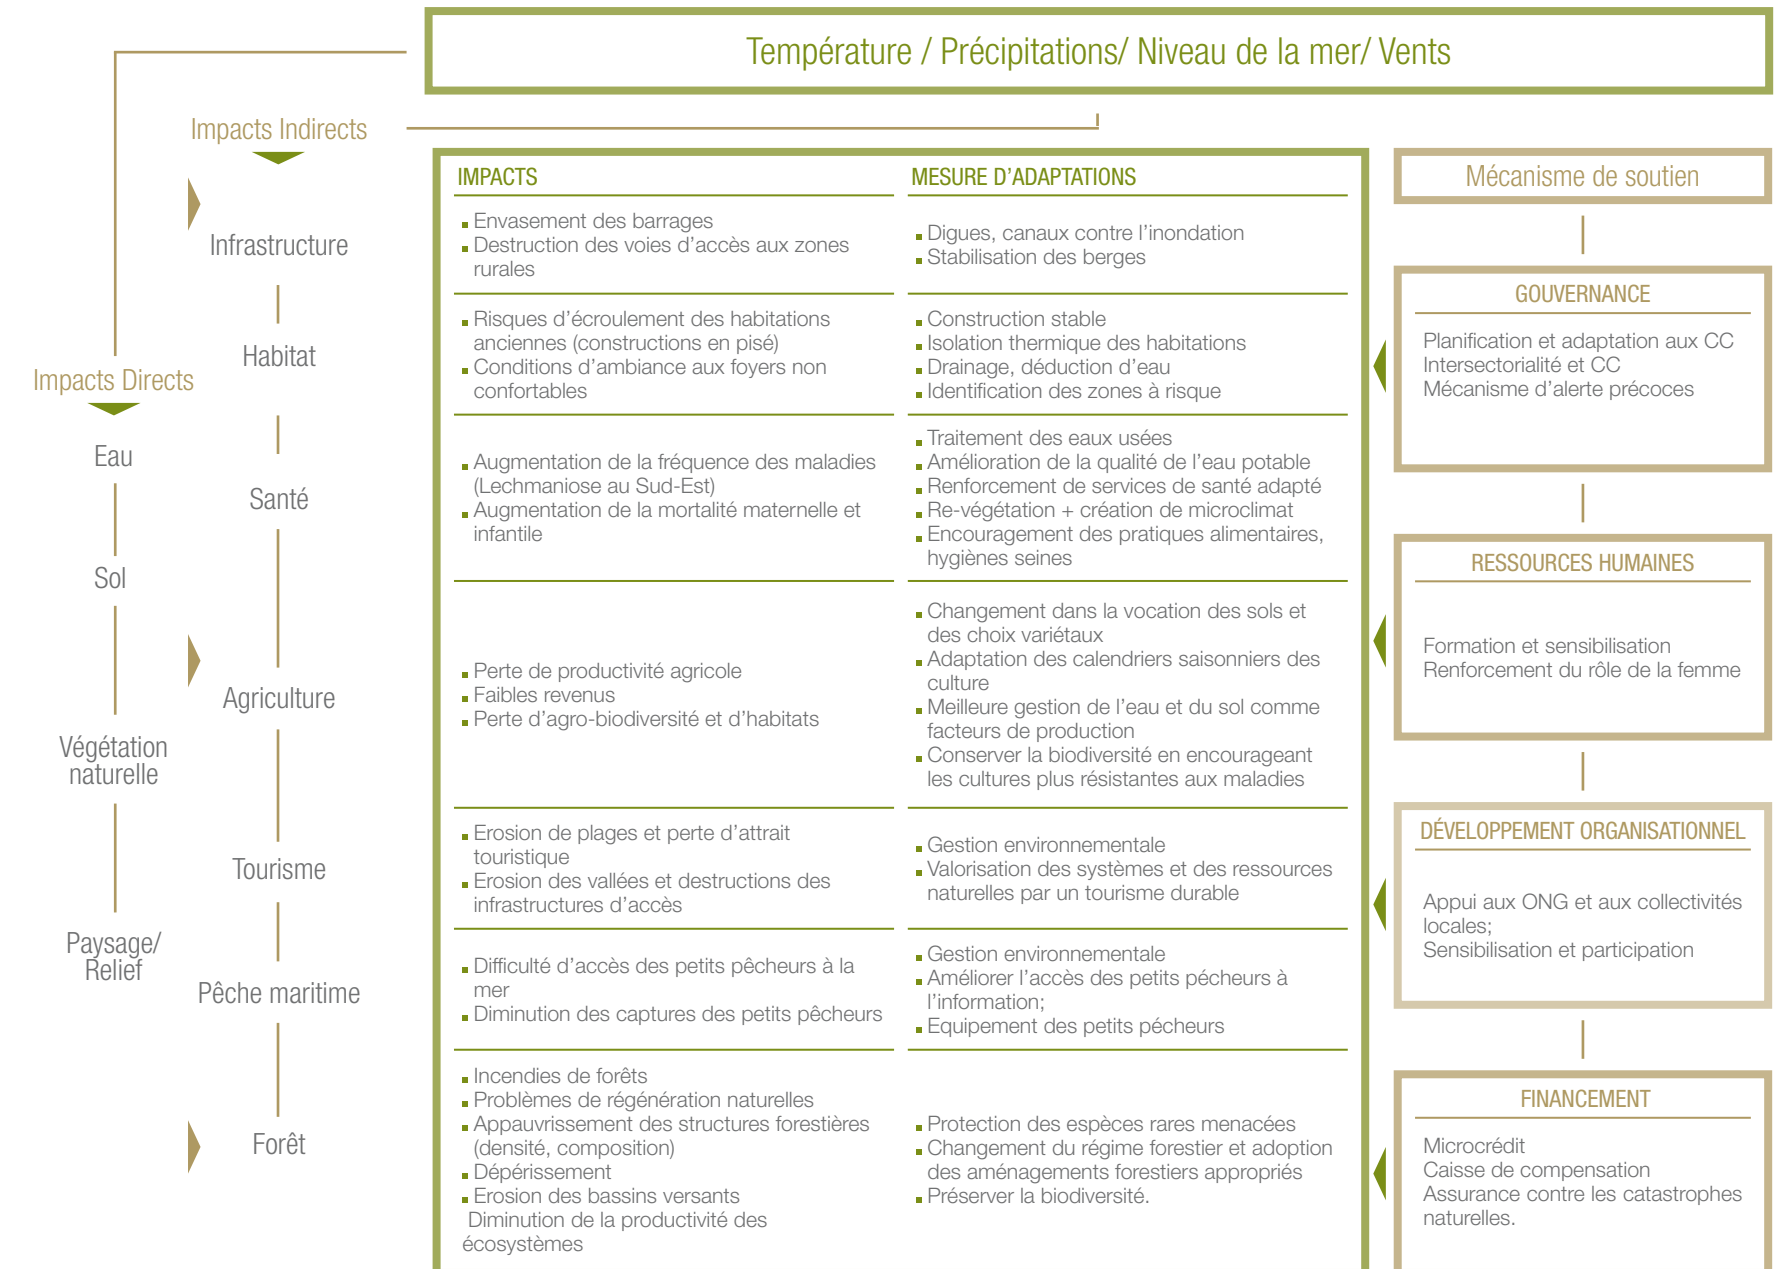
Température / Précipitations/ Niveau de la mer/ Vents

Impacts Indirects

Infrastructure

Habitat

Santé

Agriculture

Tourisme

Pêche maritime

Forêt

Impacts Directs

Eau

Sol

Végétation naturelle

Paysage/ Relief

| IMPACTS | MESURE D'ADAPTATIONS |
|---|---|
| Envasement des barrages<br>Destruction des voies d'accès aux zones rurales | Digues, canaux contre l'inondation<br>Stabilisation des berges |
| Risques d'écroulement des habitations anciennes (constructions en pisé)<br>Conditions d'ambiance aux foyers non confortables | Construction stable<br>Isolation thermique des habitations<br>Drainage, déduction d'eau<br>Identification des zones à risque |
| Augmentation de la fréquence des maladies (Lechmaniose au Sud-Est)<br>Augmentation de la mortalité maternelle et infantile | Traitement des eaux usées<br>Amélioration de la qualité de l'eau potable<br>Renforcement de services de santé adapté<br>Re-végétation + création de microclimat<br>Encouragement des pratiques alimentaires, hygiènes seines |
| Perte de productivité agricole<br>Faibles revenus<br>Perte d'agro-biodiversité et d'habitats | Changement dans la vocation des sols et des choix variétaux<br>Adaptation des calendriers saisonniers des culture<br>Meilleure gestion de l'eau et du sol comme facteurs de production<br>Conserver la biodiversité en encourageant les cultures plus résistantes aux maladies |
| Erosion de plages et perte d'attrait touristique<br>Erosion des vallées et destructions des infrastructures d'accès | Gestion environnementale<br>Valorisation des systèmes et des ressources naturelles par un tourisme durable |
| Difficulté d'accès des petits pêcheurs à la mer<br>Diminution des captures des petits pêcheurs | Gestion environnementale<br>Améliorer l'accès des petits pécheurs à l'information;<br>Equipement des petits pécheurs |
| Incendies de forêts<br>Problèmes de régénération naturelles<br>Appauvrissement des structures forestières (densité, composition)<br>Dépérissement<br>Erosion des bassins versants<br>Diminution de la productivité des écosystèmes | Protection des espèces rares menacées<br>Changement du régime forestier et adoption des aménagements forestiers appropriés<br>Préserver la biodiversité. |

Mécanisme de soutien

GOUVERNANCE
Planification et adaptation aux CC
Intersectorialité et CC
Mécanisme d'alerte précoces

RESSOURCES HUMAINES
Formation et sensibilisation
Renforcement du rôle de la femme

DÉVELOPPEMENT ORGANISATIONNEL
Appui aux ONG et aux collectivités locales;
Sensibilisation et participation

FINANCEMENT
Microcrédit
Caisse de compensation
Assurance contre les catastrophes naturelles.